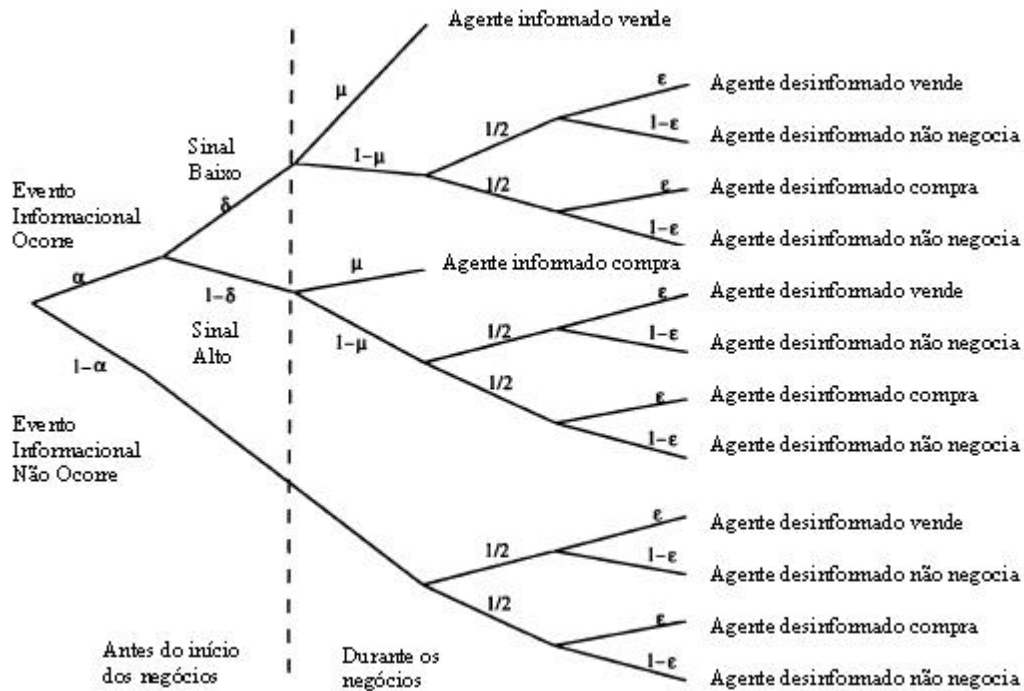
Agente informado vende

$\mu$

$\varepsilon$ Agente desinformado vende

Sinal Baixo

$1-\mu$

1/2

$1-\varepsilon$ Agente desinformado não negocia

Evento Informacional Ocorre

$\delta$

1/2

$\varepsilon$ Agente desinformado compra

$1-\varepsilon$ Agente desinformado não negocia

$\alpha$

$\mu$ Agente informado compra

$1-\delta$

$\varepsilon$ Agente desinformado vende

Sinal Alto

$1-\mu$

1/2

$1-\varepsilon$ Agente desinformado não negocia

$1-\alpha$

1/2

$\varepsilon$ Agente desinformado compra

Evento Informacional Não Ocorre

$1-\varepsilon$ Agente desinformado não negocia

$\varepsilon$ Agente desinformado vende

1/2

$1-\varepsilon$ Agente desinformado não negocia

1/2

$\varepsilon$ Agente desinformado compra

Antes do início dos negócios

Durante os negócios

$1-\varepsilon$ Agente desinformado não negocia